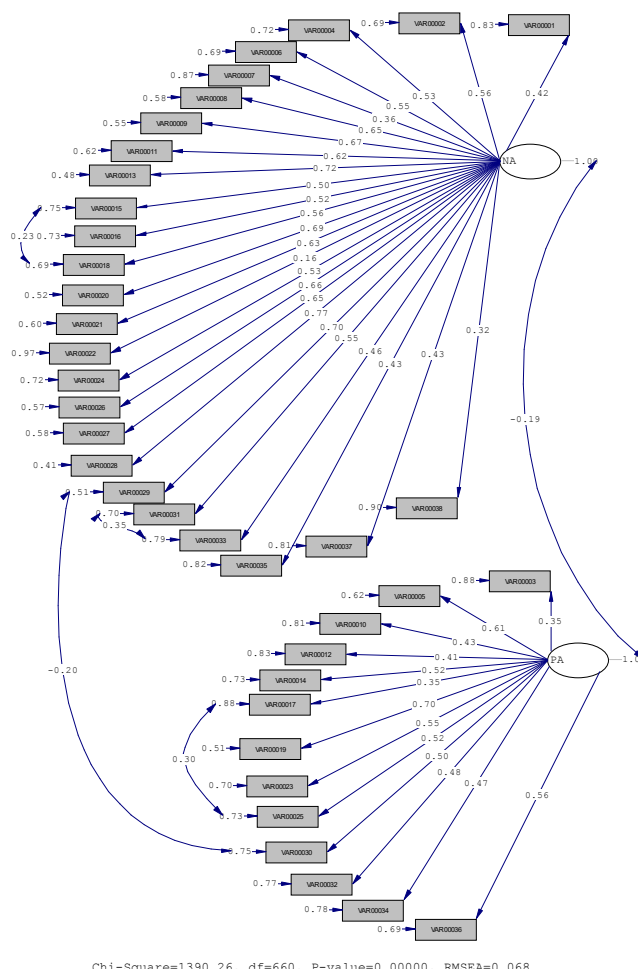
0.72 VAR00004
0.69 VAR00002
0.83 VAR00001
0.69 VAR00006
0.87 VAR00007
0.58 VAR00008
0.55 VAR00009
0.62 VAR00011
0.48 VAR00013
0.75 VAR00015
0.23 0.73 VAR00016
0.69 VAR00018
0.52 VAR00020
0.60 VAR00021
0.97 VAR00022
0.72 VAR00024
0.57 VAR00026
0.58 VAR00027
0.41 VAR00028
0.51 VAR00029
0.70 VAR00031
0.35
0.79 VAR00033
0.82 VAR00035
0.81 VAR00037
0.90 VAR00038
0.53
0.56
0.42
0.55
0.36
0.65
0.67
0.62
0.72
0.50
0.52
0.56
0.69
0.63
0.16
0.53
0.66
0.65
0.77
0.70
0.55
0.46
0.43
0.43
0.32
NA
1.00
-0.19
-0.20
0.88 VAR00003
0.62 VAR00005
0.81 VAR00010
0.83 VAR00012
0.73 VAR00014
0.88 VAR00017
0.30
0.51 VAR00019
0.70 VAR00023
0.73 VAR00025
0.75 VAR00030
0.77 VAR00032
0.78 VAR00034
0.69 VAR00036
0.35
0.61
0.43
0.41
0.52
0.35
0.70
0.55
0.52
0.50
0.48
0.47
0.56
PA
1.0
Chi-Square=1390.26, df=660, P-value=0.00000, RMSEA=0.068